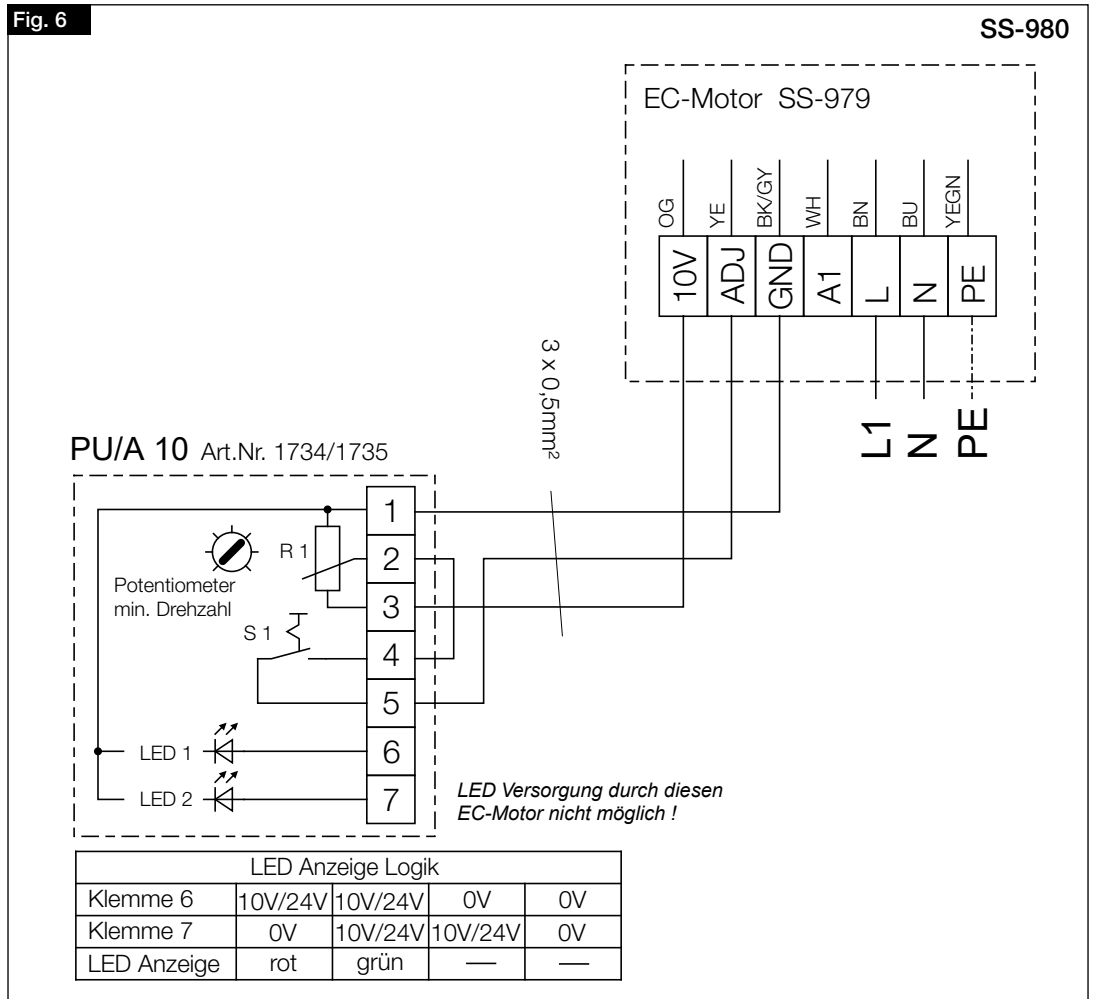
Fig. 6

SS-980

EC-Motor SS-979

OG YE BK/GY WH BN BU YEGN

10V ADJ GND A1 L N PE

$3 \times 0{,}5mm^2$

L1 N PE

PU/A 10 Art.Nr. 1734/1735

1
2
3
4
5
6
7

R 1

Potentiometer min. Drehzahl

S 1

LED 1

LED 2

LED Versorgung durch diesen EC-Motor nicht möglich !

| LED Anzeige Logik | | | | |
|---|---|---|---|---|
| Klemme 6 | 10V/24V | 10V/24V | 0V | 0V |
| Klemme 7 | 0V | 10V/24V | 10V/24V | 0V |
| LED Anzeige | rot | grün | — | — |